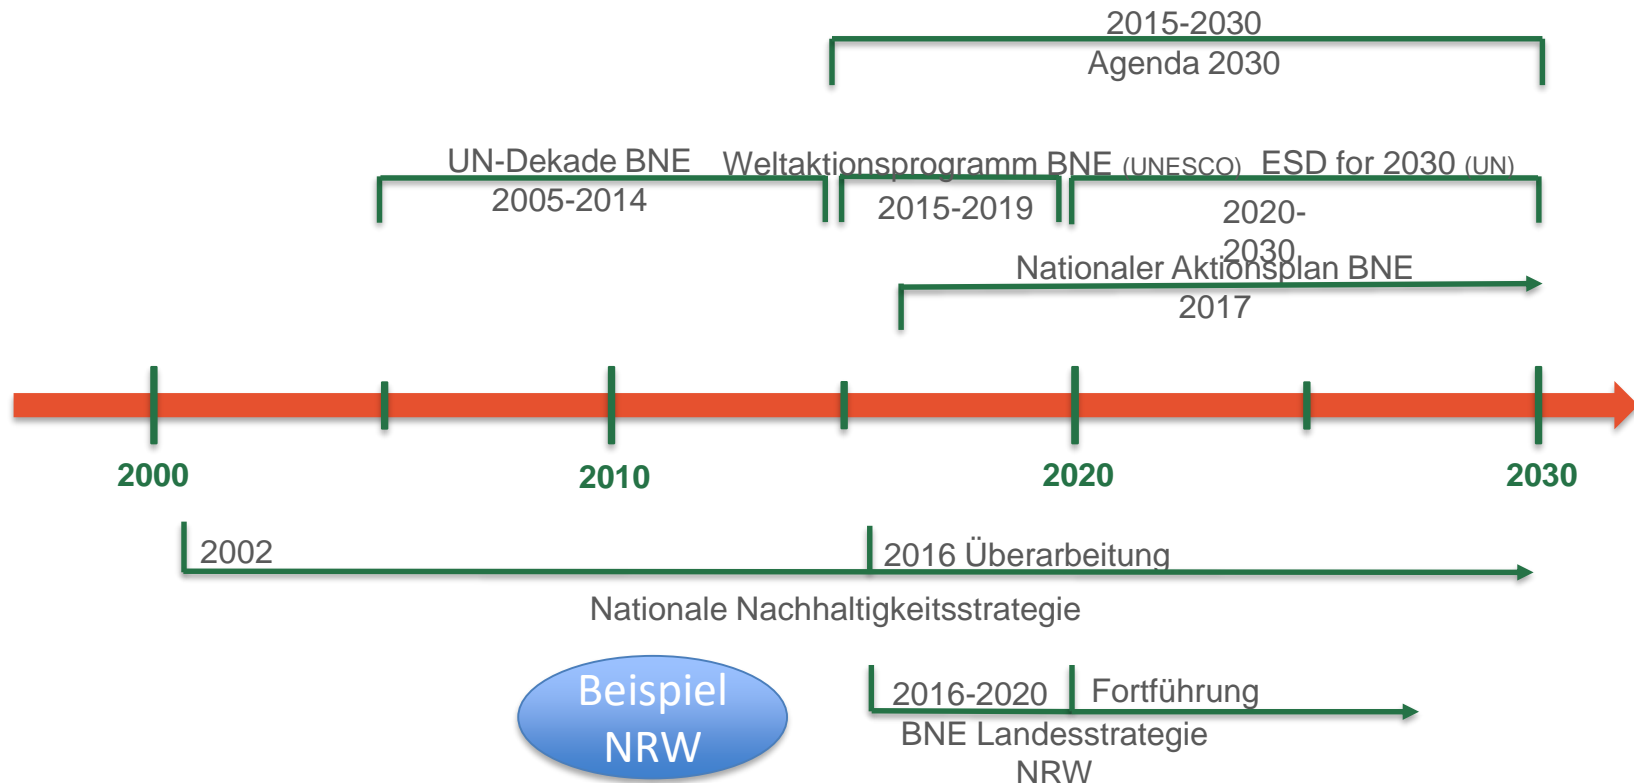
2015-2030
Agenda 2030

UN-Dekade BNE
2005-2014

Weltaktionsprogramm BNE (UNESCO)
2015-2019

ESD for 2030 (UN)
2020-2030

Nationaler Aktionsplan BNE
2017

2000

2010

2020

2030

2002

2016 Überarbeitung

Nationale Nachhaltigkeitsstrategie

Beispiel NRW

2016-2020

Fortführung

BNE Landesstrategie NRW